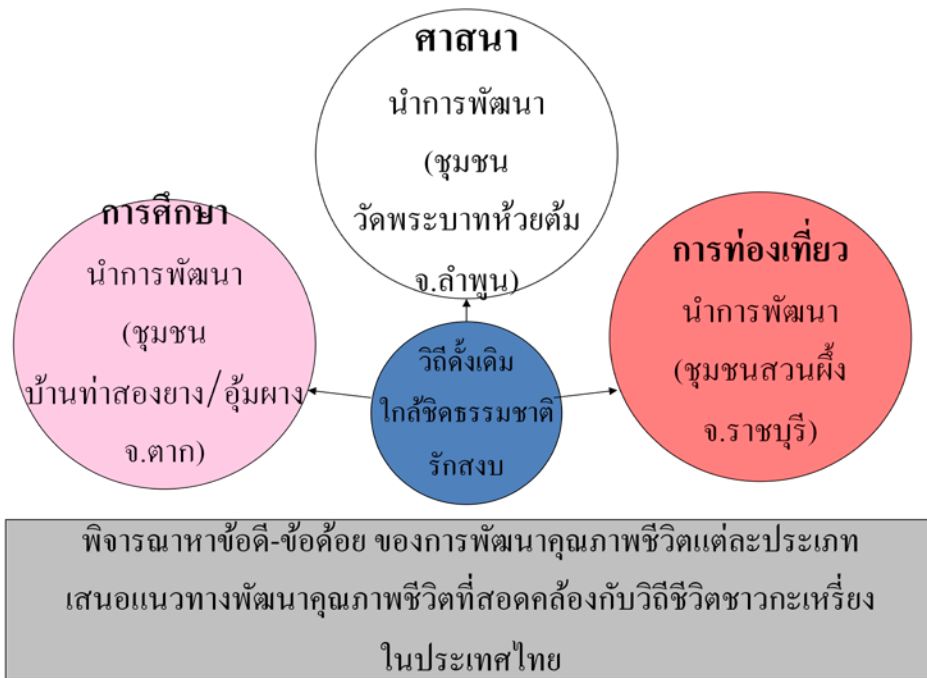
ศาสนา
นำการพัฒนา
(ชุมชน
วัดพระบาทห้วยต้ม
จ.ลำพูน)

การศึกษา
นำการพัฒนา
(ชุมชน
บ้านท่าสองยาง/อุ้มผาง
จ.ตาก)

วิถีดั้งเดิม
ใกล้ชิดธรรมชาติ
รักสงบ

การท่องเที่ยว
นำการพัฒนา
(ชุมชนสวนผึ้ง
จ.ราชบุรี)

พิจารณาหาข้อดี-ข้อด้อย ของการพัฒนาคุณภาพชีวิตแต่ละประเภท
เสนอแนวทางพัฒนาคุณภาพชีวิตที่สอดคล้องกับวิถีชีวิตชาวกะเหรี่ยง
ในประเทศไทย